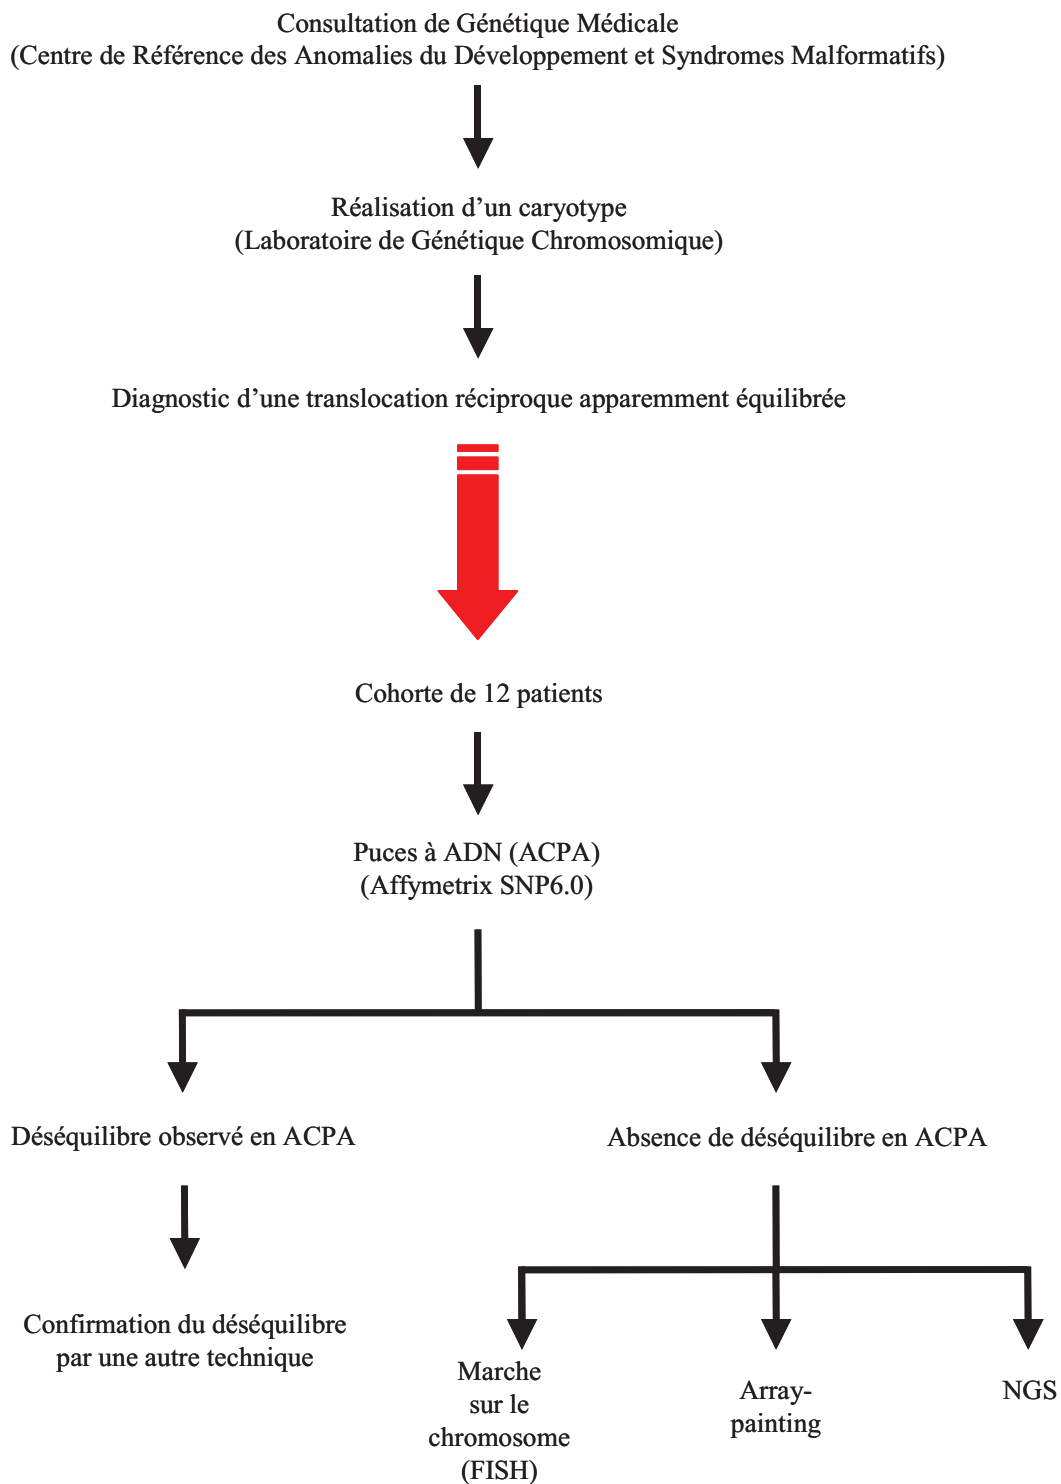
Consultation de Génétique Médicale
(Centre de Référence des Anomalies du Développement et Syndromes Malformatifs)

Réalisation d'un caryotype
(Laboratoire de Génétique Chromosomique)

Diagnostic d'une translocation réciproque apparemment équilibrée

Cohorte de 12 patients

Puces à ADN (ACPA)
(Affymetrix SNP6.0)

Déséquilibre observé en ACPA

Absence de déséquilibre en ACPA

Confirmation du déséquilibre par une autre technique

Marche sur le chromosome (FISH)

Array-painting

NGS